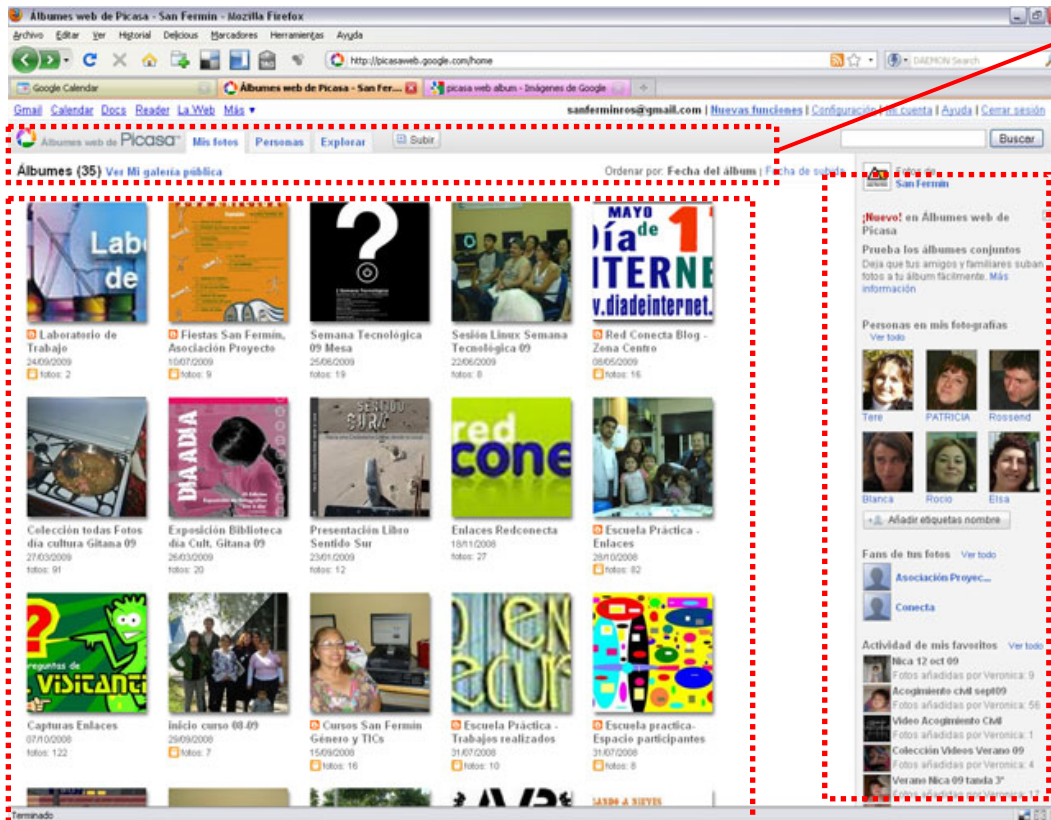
Álbumes web de Picasa - San Fermín - Mozilla Firefox

Archivo Editar Ver Historial Delicious Marcadores Herramientas Ayuda

http://picasaweb.google.com/home

DAEMON Search

Google Calendar | Álbumes web de Picasa - San Fer... | picasa web album - Imágenes de Google

Gmail Calendar Docs Reader La Web Más ▾

sanferminros@gmail.com | Nuevas funciones | Configuración | Mi cuenta | Ayuda | Cerrar sesión

Álbumes web de Picasa Mis fotos Personas Explorar Subir

Buscar

Álbumes (35) Ver Mi galería pública

Ordenar por: Fecha del álbum | Fecha de subida

Laboratorio de Trabajo
24/09/2009
fotos: 2

Fiestas San Fermín, Asociación Proyecto
10/07/2009
fotos: 9

Semana Tecnológica 09 Mesa
25/06/2009
fotos: 19

Sesión Linux Semana Tecnológica 09
22/06/2009
fotos: 8

Red Conecta Blog - Zona Centro
08/05/2009
fotos: 16

Colección todas Fotos día cultura Gitana 09
27/03/2009
fotos: 91

Exposición Biblioteca día Cult. Gitana 09
26/03/2009
fotos: 20

Presentación Libro Sentido Sur
23/01/2009
fotos: 12

Enlaces Redconecta
18/11/2008
fotos: 27

Escuela Práctica - Enlaces
28/10/2008
fotos: 82

Capturas Enlaces
07/10/2008
fotos: 122

inicio curso 08-09
29/09/2008
fotos: 7

Cursos San Fermín Género y TICs
15/09/2008
fotos: 16

Escuela Práctica - Trabajos realizados
31/07/2008
fotos: 10

Escuela practica- Espacio participantes
31/07/2008
fotos: 8

Fotos de San Fermín

¡Nuevo! en Álbumes web de Picasa
Prueba los álbumes conjuntos
Deja que tus amigos y familiares suban fotos a tu álbum fácilmente. Más información

Personas en mis fotografías
Ver todo
Tere PATRICIA Rossend
Blanca Rocío Elsa
Añadir etiquetas nombre

Fans de tus fotos Ver todo
Asociación Proyec...
Conecta

Actividad de mis favoritos Ver todo
Nica 12 oct 09
Fotos añadidas por Veronica: 9
Acogimiento civil sept09
Fotos añadidas por Veronica: 56
Video Acogimiento Civil
Fotos añadidas por Veronica: 1
Colección Videos Verano 09
Fotos añadidas por Veronica: 4
Verano Nica 09 tanda 3ª
Fotos añadidas por Veronica: 17

Terminado